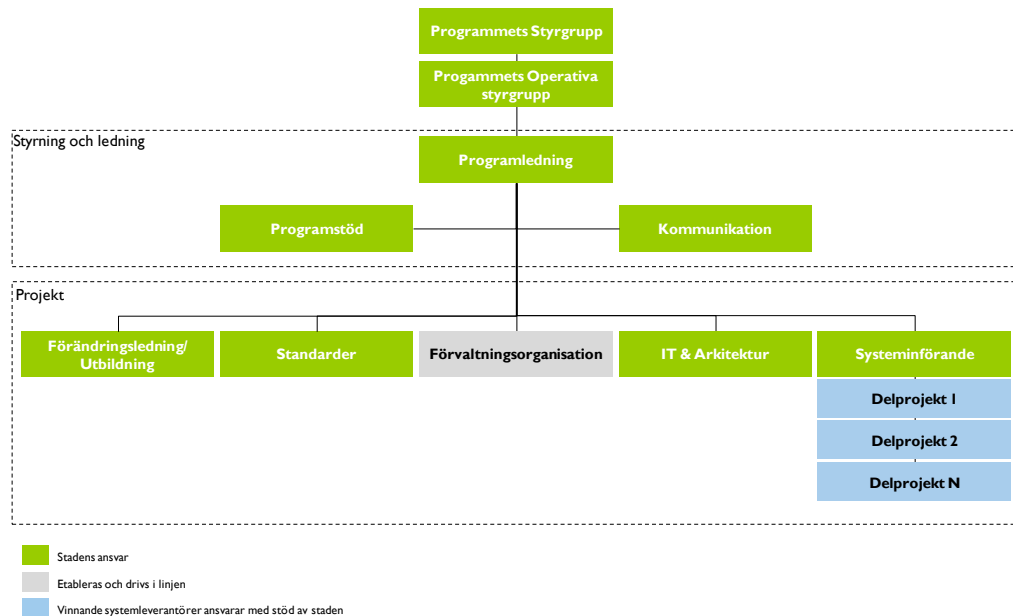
Programmets Styrgrupp

Progammets Operativa styrgrupp

Styrning och ledning

Programledning

Programstöd

Kommunikation

Projekt

Förändringsledning/ Utbildning

Standarder

Förvaltningsorganisation

IT & Arkitektur

Systeminförande

Delprojekt 1

Delprojekt 2

Delprojekt N

Stadens ansvar

Etableras och drivs i linjen

Vinnande systemleverantörer ansvarar med stöd av staden